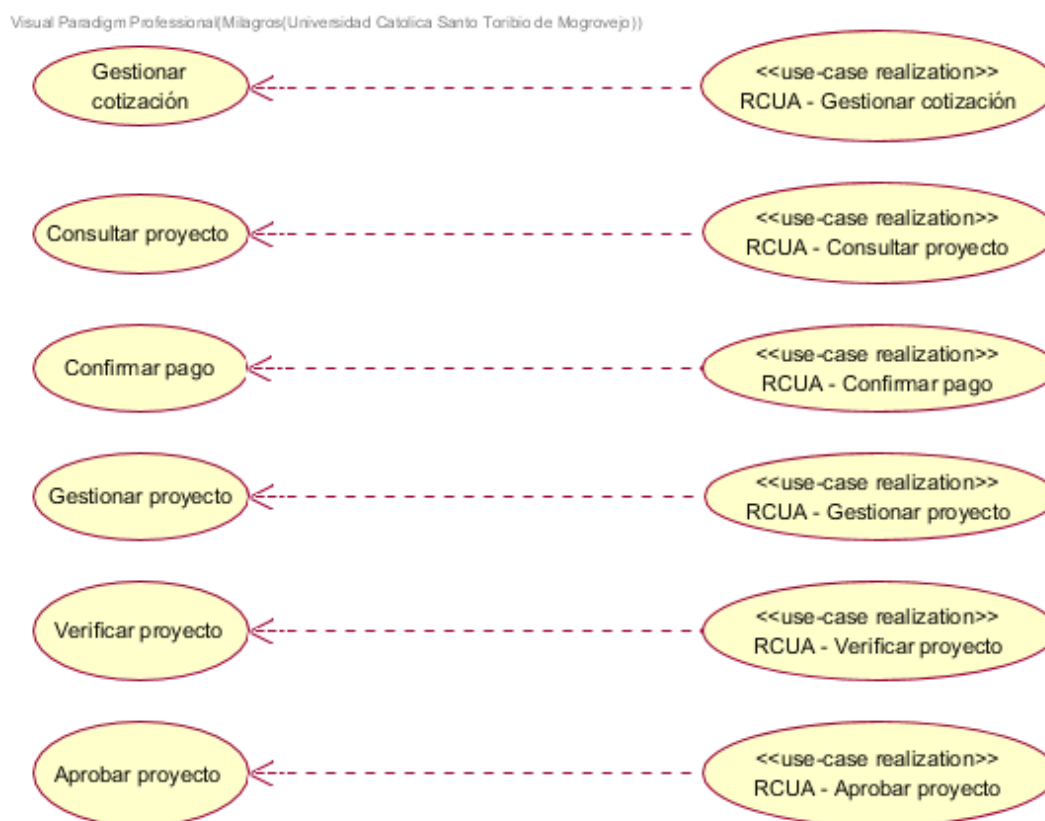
Visual Paradigm Professional(Milagros(Universidad Catolica Santo Toribio de Mogrovejo))

Gestionar cotización

<<use-case realization>>
RCUA - Gestionar cotización

Consultar proyecto

<<use-case realization>>
RCUA - Consultar proyecto

Confirmar pago

<<use-case realization>>
RCUA - Confirmar pago

Gestionar proyecto

<<use-case realization>>
RCUA - Gestionar proyecto

Verificar proyecto

<<use-case realization>>
RCUA - Verificar proyecto

Aprobar proyecto

<<use-case realization>>
RCUA - Aprobar proyecto